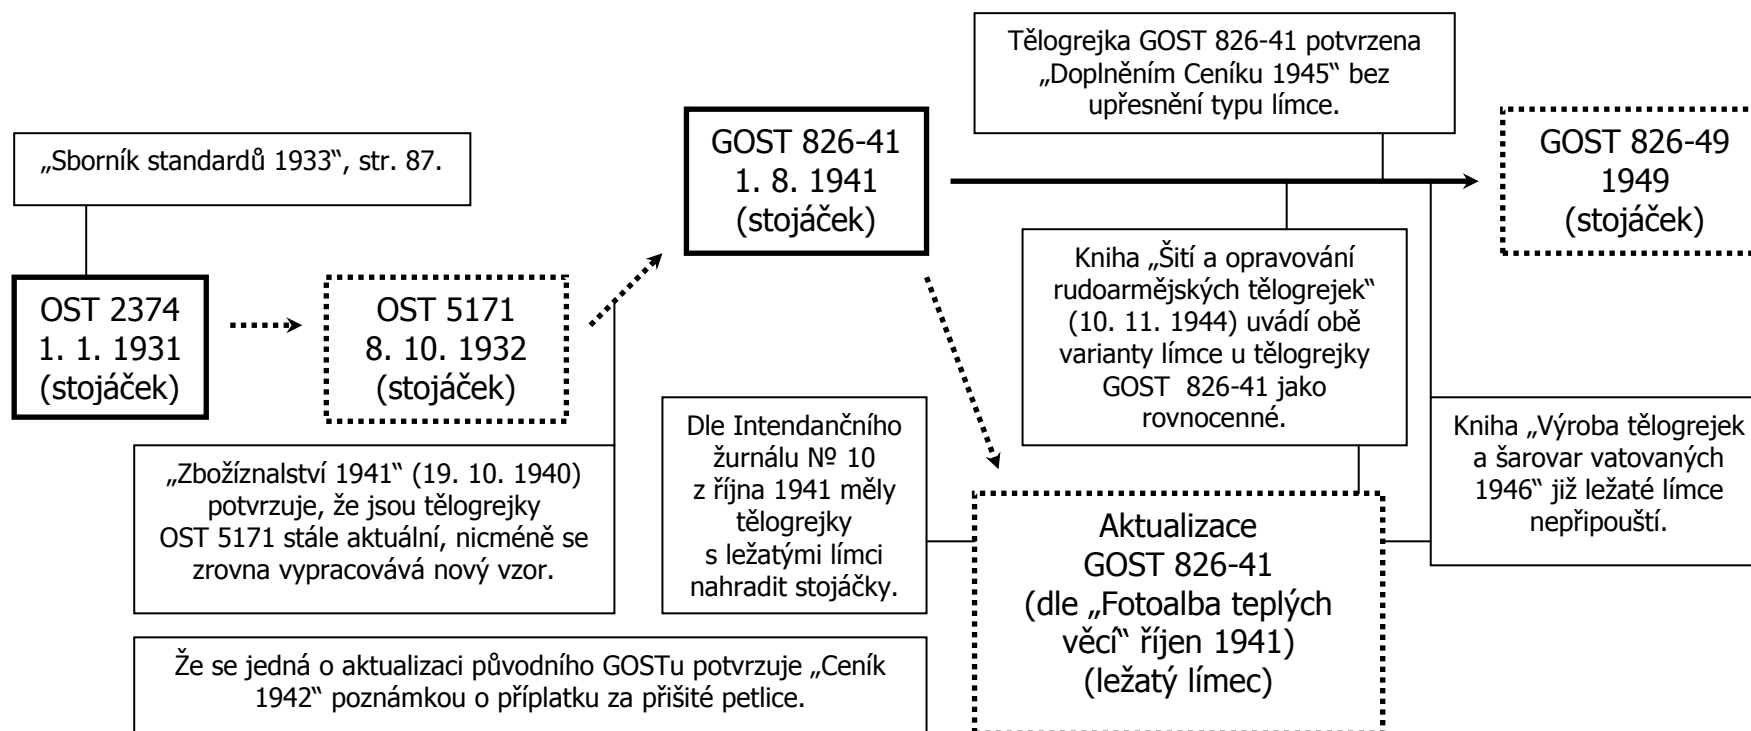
„Sborník standardů 1933“, str. 87.

OST 2374
1. 1. 1931
(stojáček)

OST 5171
8. 10. 1932
(stojáček)

„Zbožíznalství 1941“ (19. 10. 1940) potvrzuje, že jsou tělogrejky OST 5171 stále aktuální, nicméně se zrovna vypracovává nový vzor.

GOST 826-41
1. 8. 1941
(stojáček)

Tělogrejka GOST 826-41 potvrzena „Doplněním Ceníku 1945“ bez upřesnění typu límce.

GOST 826-49
1949
(stojáček)

Kniha „Šití a opravování rudoarmějských tělogrejek“ (10. 11. 1944) uvádí obě varianty límce u tělogrejky GOST 826-41 jako rovnocenné.

Dle Intendančního žurnálu № 10 z října 1941 měly tělogrejky s ležatými límci nahradit stojáčky.

Aktualizace
GOST 826-41
(dle „Fotoalba teplých věcí“ říjen 1941)
(ležatý límec)

Kniha „Výroba tělogrejek a šarovar vatovaných 1946“ již ležaté límce nepřipouští.

Že se jedná o aktualizaci původního GOSTu potvrzuje „Ceník 1942“ poznámkou o příplatku za přišité petlice.